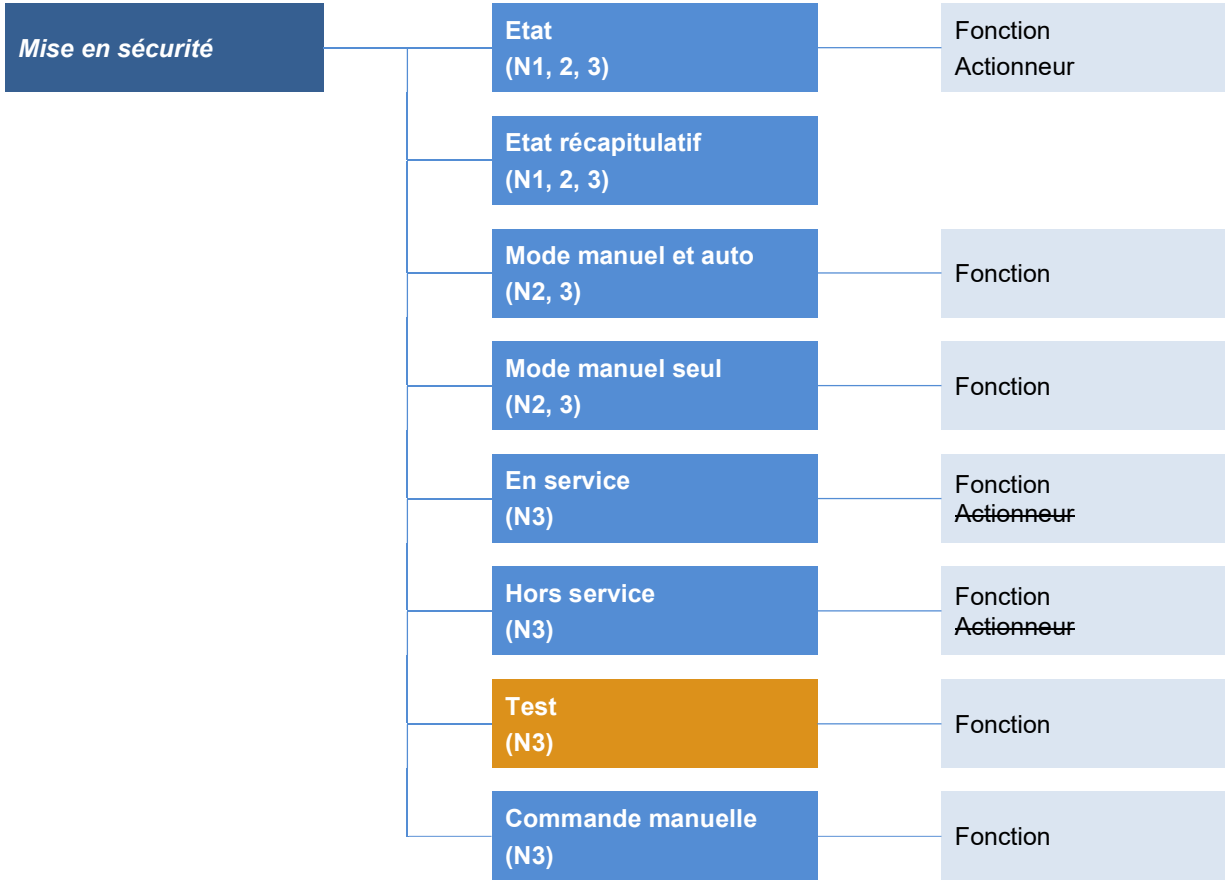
Mise en sécurité

Etat
(N1, 2, 3)

Fonction
Actionneur

Etat récapitulatif
(N1, 2, 3)

Mode manuel et auto
(N2, 3)

Fonction

Mode manuel seul
(N2, 3)

Fonction

En service
(N3)

Fonction
~~Actionneur~~

Hors service
(N3)

Fonction
~~Actionneur~~

Test
(N3)

Fonction

Commande manuelle
(N3)

Fonction